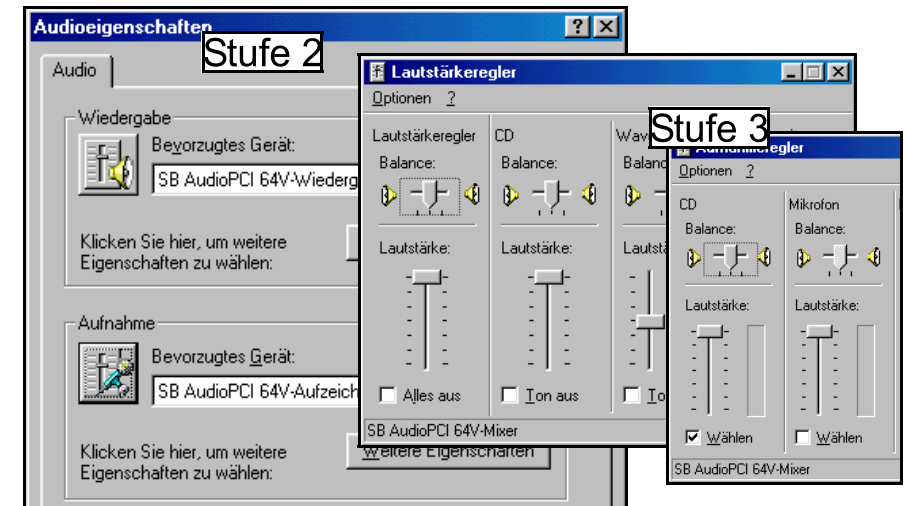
Audioeigenschaften
? X
Stufe 2
Audio
Wiedergabe
Bevorzugtes Gerät:
SB AudioPCI 64V-Wiederg
Klicken Sie hier, um weitere Eigenschaften zu wählen:
Aufnahme
Bevorzugtes Gerät:
SB AudioPCI 64V-Aufzeich
Klicken Sie hier, um weitere Eigenschaften zu wählen:
Weitere Eigenschaften

Lautstärkeregler
Optionen ?
Lautstärkeregler
CD
Wav
Balance:
Balance:
Balance
Lautstärke:
Lautstärke:
Lautst
Alles aus
Ton aus
To
SB AudioPCI 64V-Mixer

Stufe 3
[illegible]regler
Optionen ?
CD
Mikrofon
Balance:
Balance:
Lautstärke:
Lautstärke:
Wählen
Wählen
SB AudioPCI 64V-Mixer